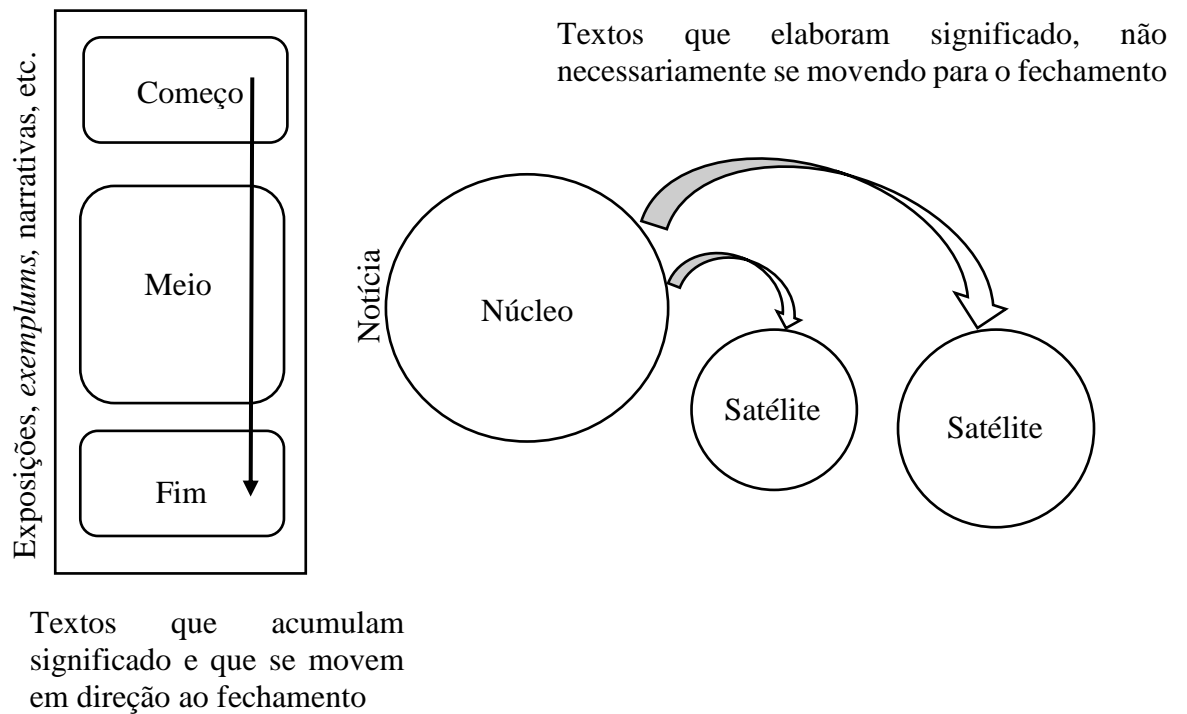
Exposições, *exemplums*, narrativas, etc.

Começo

Meio

Fim

Textos que acumulam significado e que se movem em direção ao fechamento

Textos que elaboram significado, não necessariamente se movendo para o fechamento

Notícia

Núcleo

Satélite

Satélite